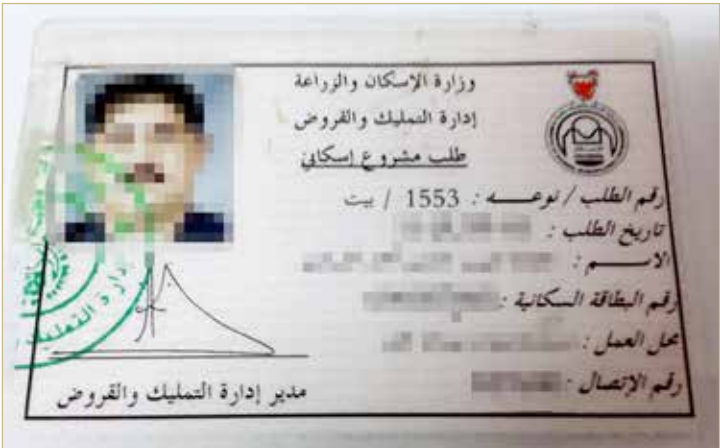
وزارة الإسكان والزراعة
إدارة التمليك والقروض
طلب مشروع إسكاني

رقم الطلب / نوعه : 1553 / بيت
تاريخ الطلب : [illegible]
الاسم : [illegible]
رقم البطاقة السكانية : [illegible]
محل العمل : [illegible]
رقم الإتصال : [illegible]

إدارة التمليك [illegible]

مدير إدارة التمليك والقروض